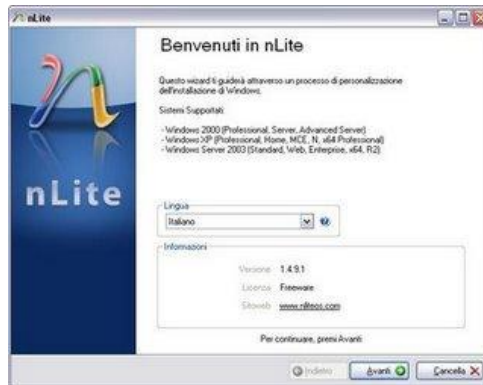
nLite

Benvenuti in nLite

Questo wizard ti guiderà attraverso un processo di personalizzazione dell'installazione di Windows.

Sistemi Supportati:

- Windows 2000 (Professional, Server, Advanced Server)
- Windows XP (Professional, Home, MCE, N, x64 Professional)
- Windows Server 2003 (Standard, Web, Enterprise, x64, R2)

nLite

Lingua
Italiano

Informazioni
Versione 1.4.9.1
Licenza Freeware
Sito web www.nliteos.com

Per continuare, premi Avanti

Indietro Avanti Cancella